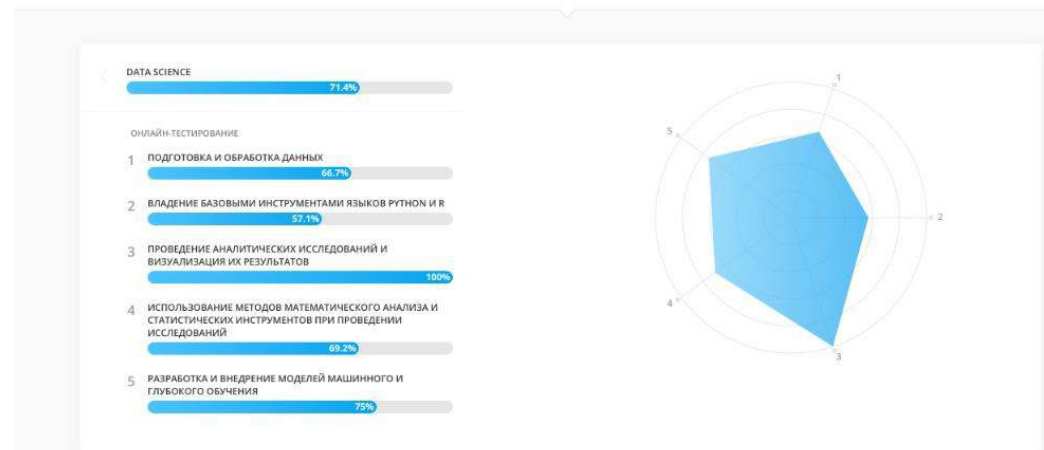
DATA SCIENCE

71.4%

ОНЛАЙН-ТЕСТИРОВАНИЕ

1 ПОДГОТОВКА И ОБРАБОТКА ДАННЫХ

66.7%

2 ВЛАДЕНИЕ БАЗОВЫМИ ИНСТРУМЕНТАМИ ЯЗЫКОВ PYTHON И R

57.1%

3 ПРОВЕДЕНИЕ АНАЛИТИЧЕСКИХ ИССЛЕДОВАНИЙ И ВИЗУАЛИЗАЦИЯ ИХ РЕЗУЛЬТАТОВ

100%

4 ИСПОЛЬЗОВАНИЕ МЕТОДОВ МАТЕМАТИЧЕСКОГО АНАЛИЗА И СТАТИСТИЧЕСКИХ ИНСТРУМЕНТОВ ПРИ ПРОВЕДЕНИИ ИССЛЕДОВАНИЙ

69.2%

5 РАЗРАБОТКА И ВНЕДРЕНИЕ МОДЕЛЕЙ МАШИННОГО И ГЛУБОКОГО ОБУЧЕНИЯ

75%

1

2

3

4

5